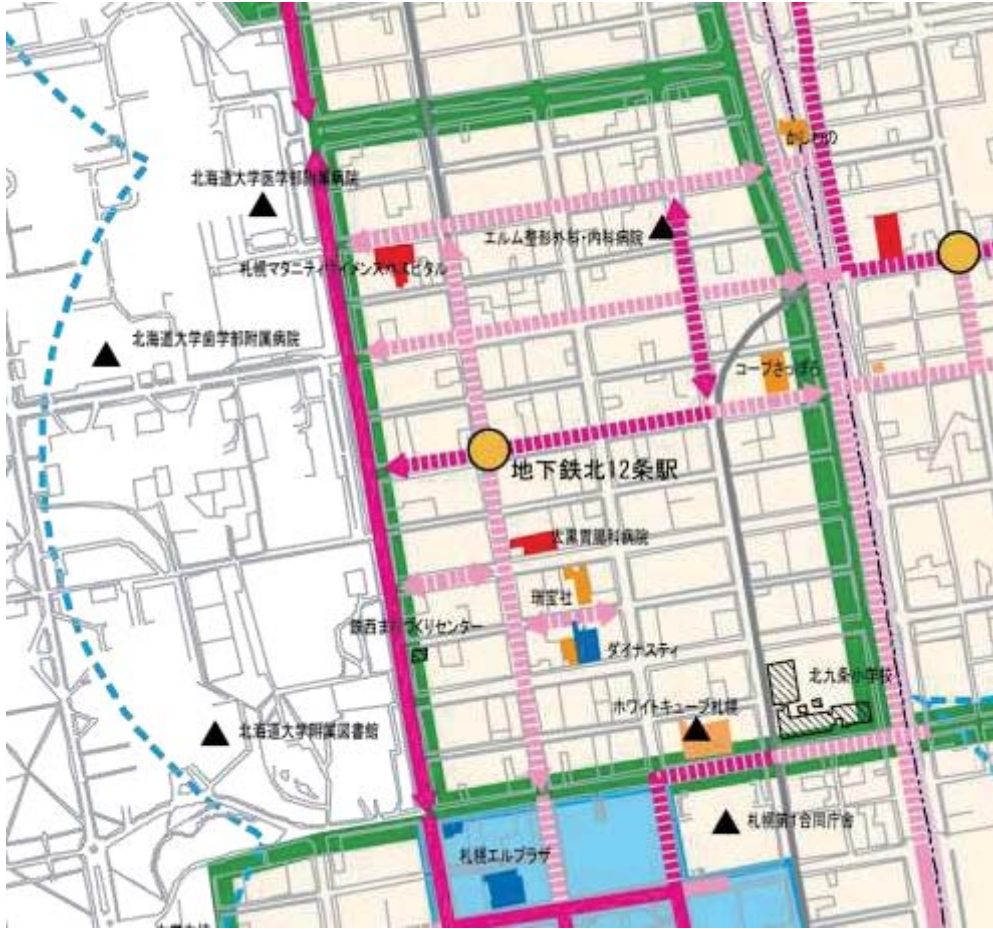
かじわの

北海道大学医学部附属病院

エルム整形外科・内科病院

札幌マタニティ・ウイメンズホスピタル

北海道大学歯学部附属病院

コープさっぽろ

地下鉄北12条駅

北楽胃腸科病院

瑞宝社

鉄西まちづくりセンター

ダイナスティ

北九条小学校

ホワイトキューブ札幌

北海道大学附属図書館

札幌第1合同庁舎

札幌エルプラザ